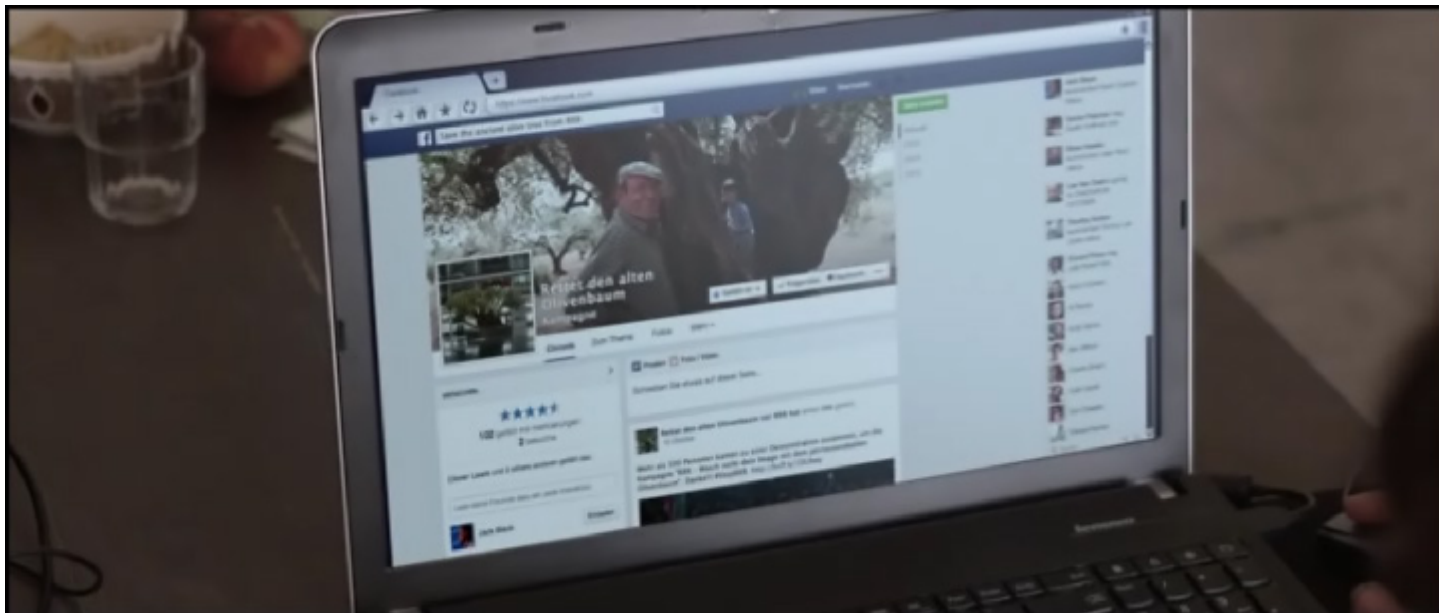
Facebook

https://www.facebook.com

Save the ancient olive tree from 666

Rettet den alten Olivenbaum

Chronik

Zum Thema

Fotos

Mehr

Posten

Foto / Video

Schreibe Sie etwas auf diese Seite...

Rettet den alten Olivenbaum hat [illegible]

Lenovo